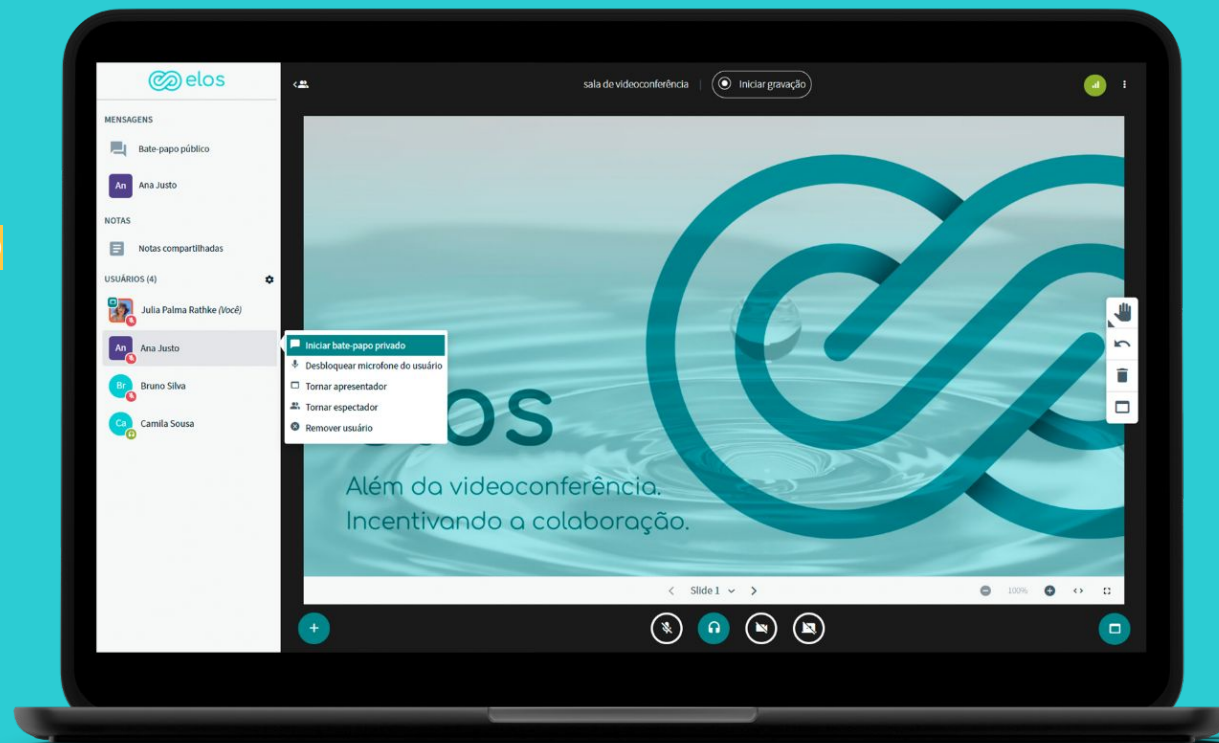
elos

MENSAGENS

Bate-papo público

An Ana Justo

NOTAS

Notas compartilhadas

USUÁRIOS (4)

Julia Palma Rathke (Você)

An Ana Justo

Br Bruno Silva

Ca Camila Sousa

Iniciar bate-papo privado
Desbloquear microfone do usuário
Tornar apresentador
Tornar espectador
Remover usuário

sala de videoconferência | Iniciar gravação

elos

Além da videoconferência.
Incentivando a colaboração.

Slide 1

100%